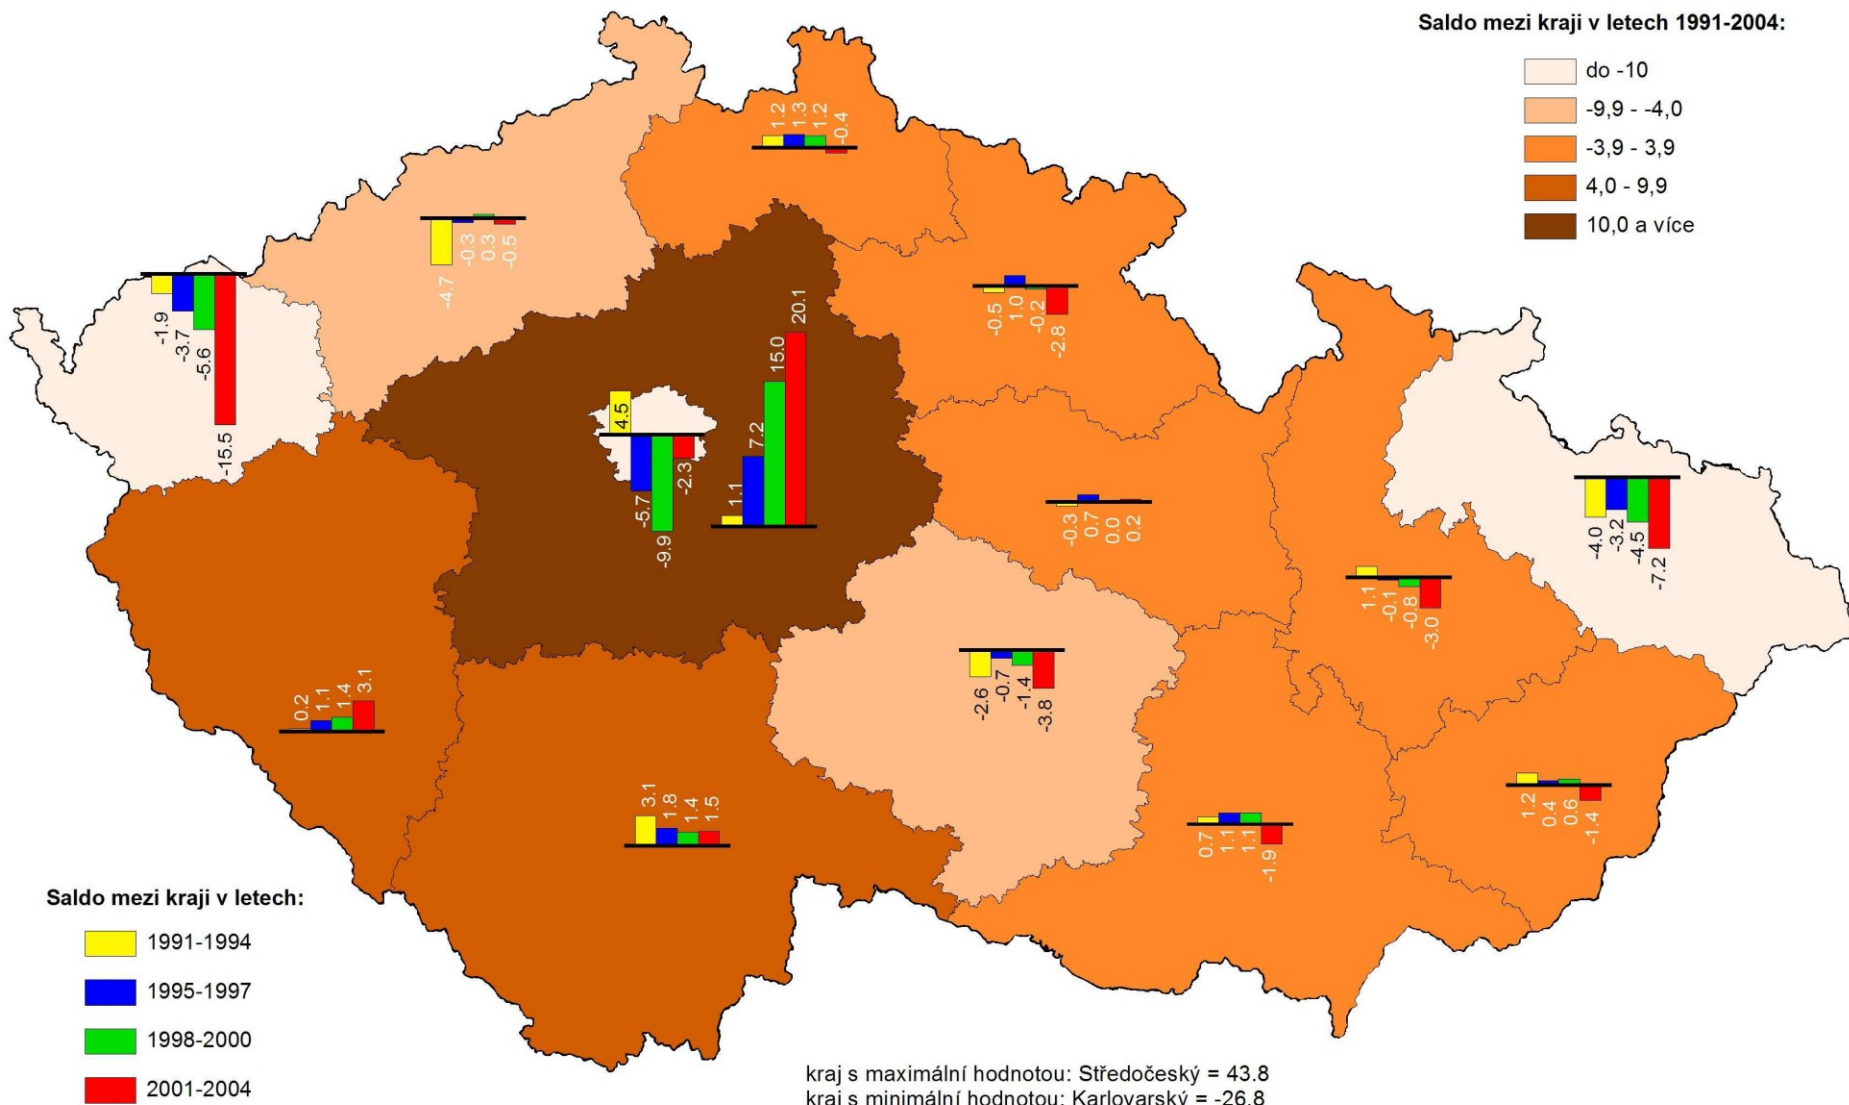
Saldo mezi kraji v letech 1991-2004:

do -10
-9,9 - -4,0
-3,9 - 3,9
4,0 - 9,9
10,0 a více

1.2 1.3 1.2 -0.4

-4.7 -0.3 0.3 -0.5

-1.9 -3.7 -5.6 -15.5

-0.5 1.0 -0.2 -2.8

4.5 -5.7 -9.9 -2.3

1.1 7.2 15.0 20.1

-0.3 0.7 0.0 0.2

-4.0 -3.2 -4.5 -7.2

1.1 -0.1 -0.8 -3.0

-2.6 -0.7 -1.4 -3.8

0.2 1.1 1.4 3.1

3.1 1.8 1.4 1.5

0.7 1.1 1.1 -1.9

1.2 0.4 0.6 -1.4

Saldo mezi kraji v letech:

1991-1994
1995-1997
1998-2000
2001-2004

kraj s maximální hodnotou: Středočeský = 43.8
kraj s minimální hodnotou: Karlovarský = -26.8